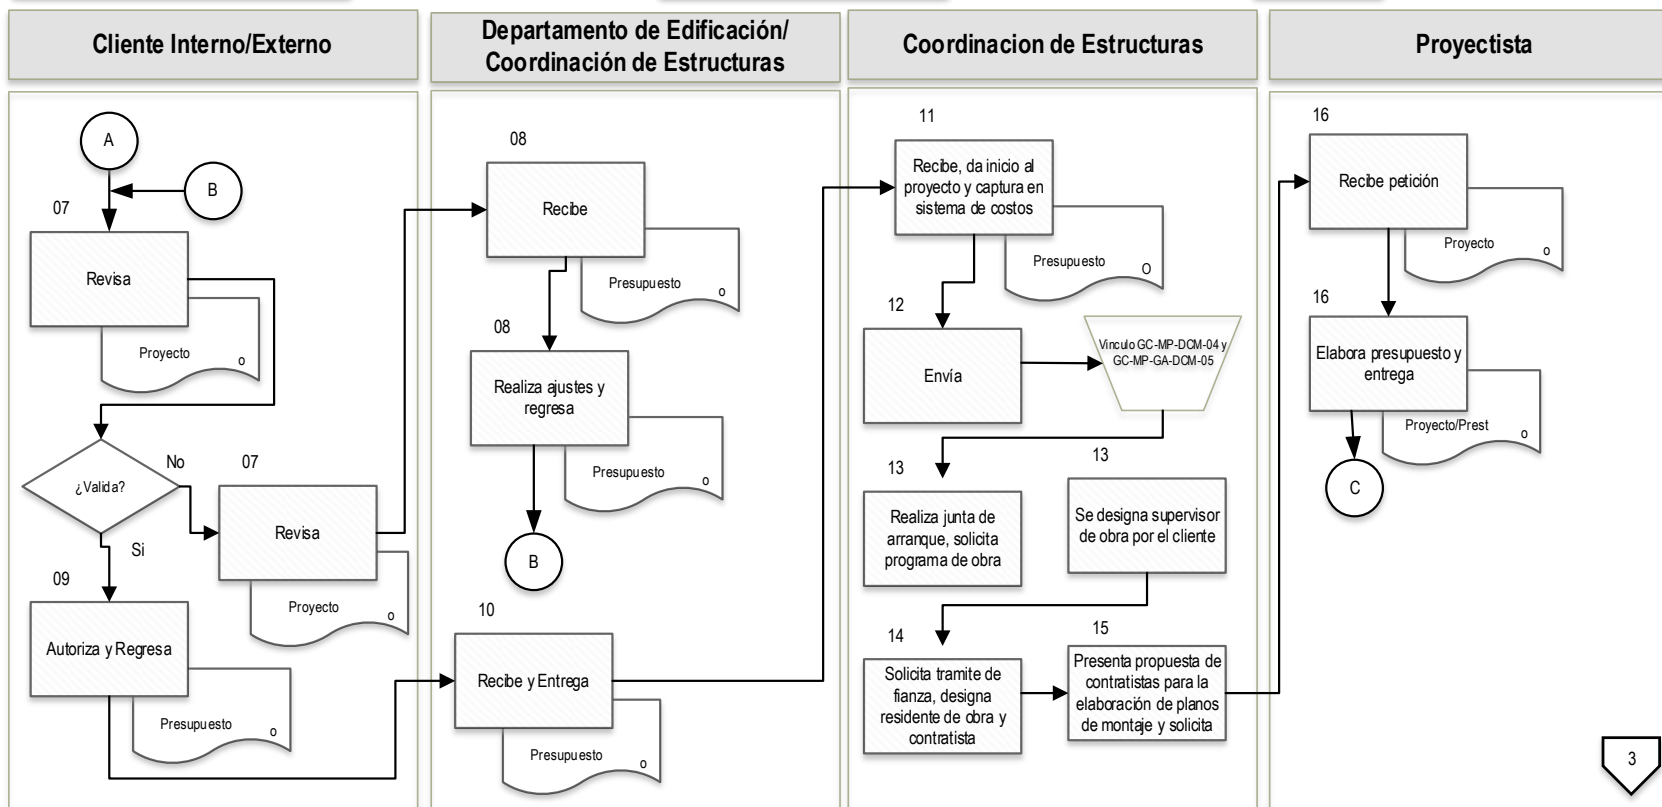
Cliente Interno/Externo

Departamento de Edificación/ Coordinación de Estructuras

Coordinacion de Estructuras

Proyectista

A

B

07

Revisa

Proyecto o

¿Valida?

No

07

Revisa

Proyecto o

Si

09

Autoriza y Regresa

Presupuesto o

08

Recibe

Presupuesto o

08

Realiza ajustes y regresa

Presupuesto o

B

10

Recibe y Entrega

Presupuesto o

11

Recibe, da inicio al proyecto y captura en sistema de costos

Presupuesto O

12

Envía

Vinculo GC-MP-DCM-04 y GC-MP-GA-DCM-05

13

Realiza junta de arranque, solicita programa de obra

13

Se designa supervisor de obra por el cliente

14

Solicita tramite de fianza, designa residente de obra y contratista

15

Presenta propuesta de contratistas para la elaboración de planos de montaje y solicita

16

Recibe petición

Proyecto o

16

Elabora presupuesto y entrega

Proyecto/Prest o

C

3